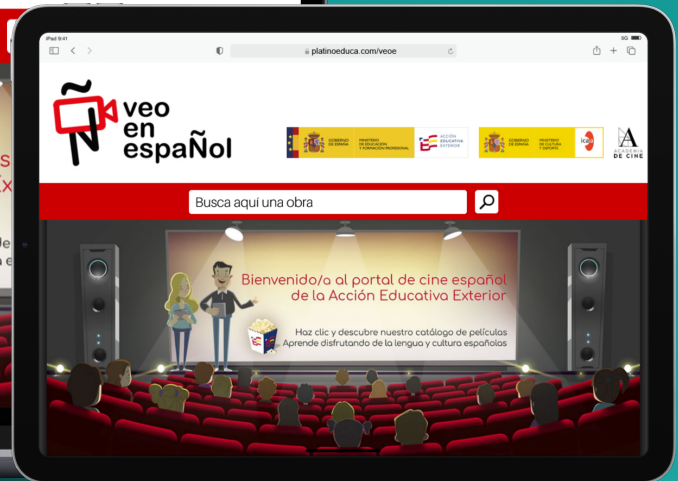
iPad 9:41

platinoeduca.com/veoe

veo en espaÑol

GOBIERNO DE ESPAÑA MINISTERIO DE EDUCACIÓN Y FORMACIÓN PROFESIONAL

ACCIÓN EDUCATIVA EXTERIOR

GOBIERNO DE ESPAÑA MINISTERIO DE CULTURA Y DEPORTE

icaa

ACADEMIA DE CINE

Busca aquí una obra

Bienvenido/a al portal de cine español de la Acción Educativa Exterior

Haz clic y descubre nuestro catálogo de películas
Aprende disfrutando de la lengua y cultura españolas